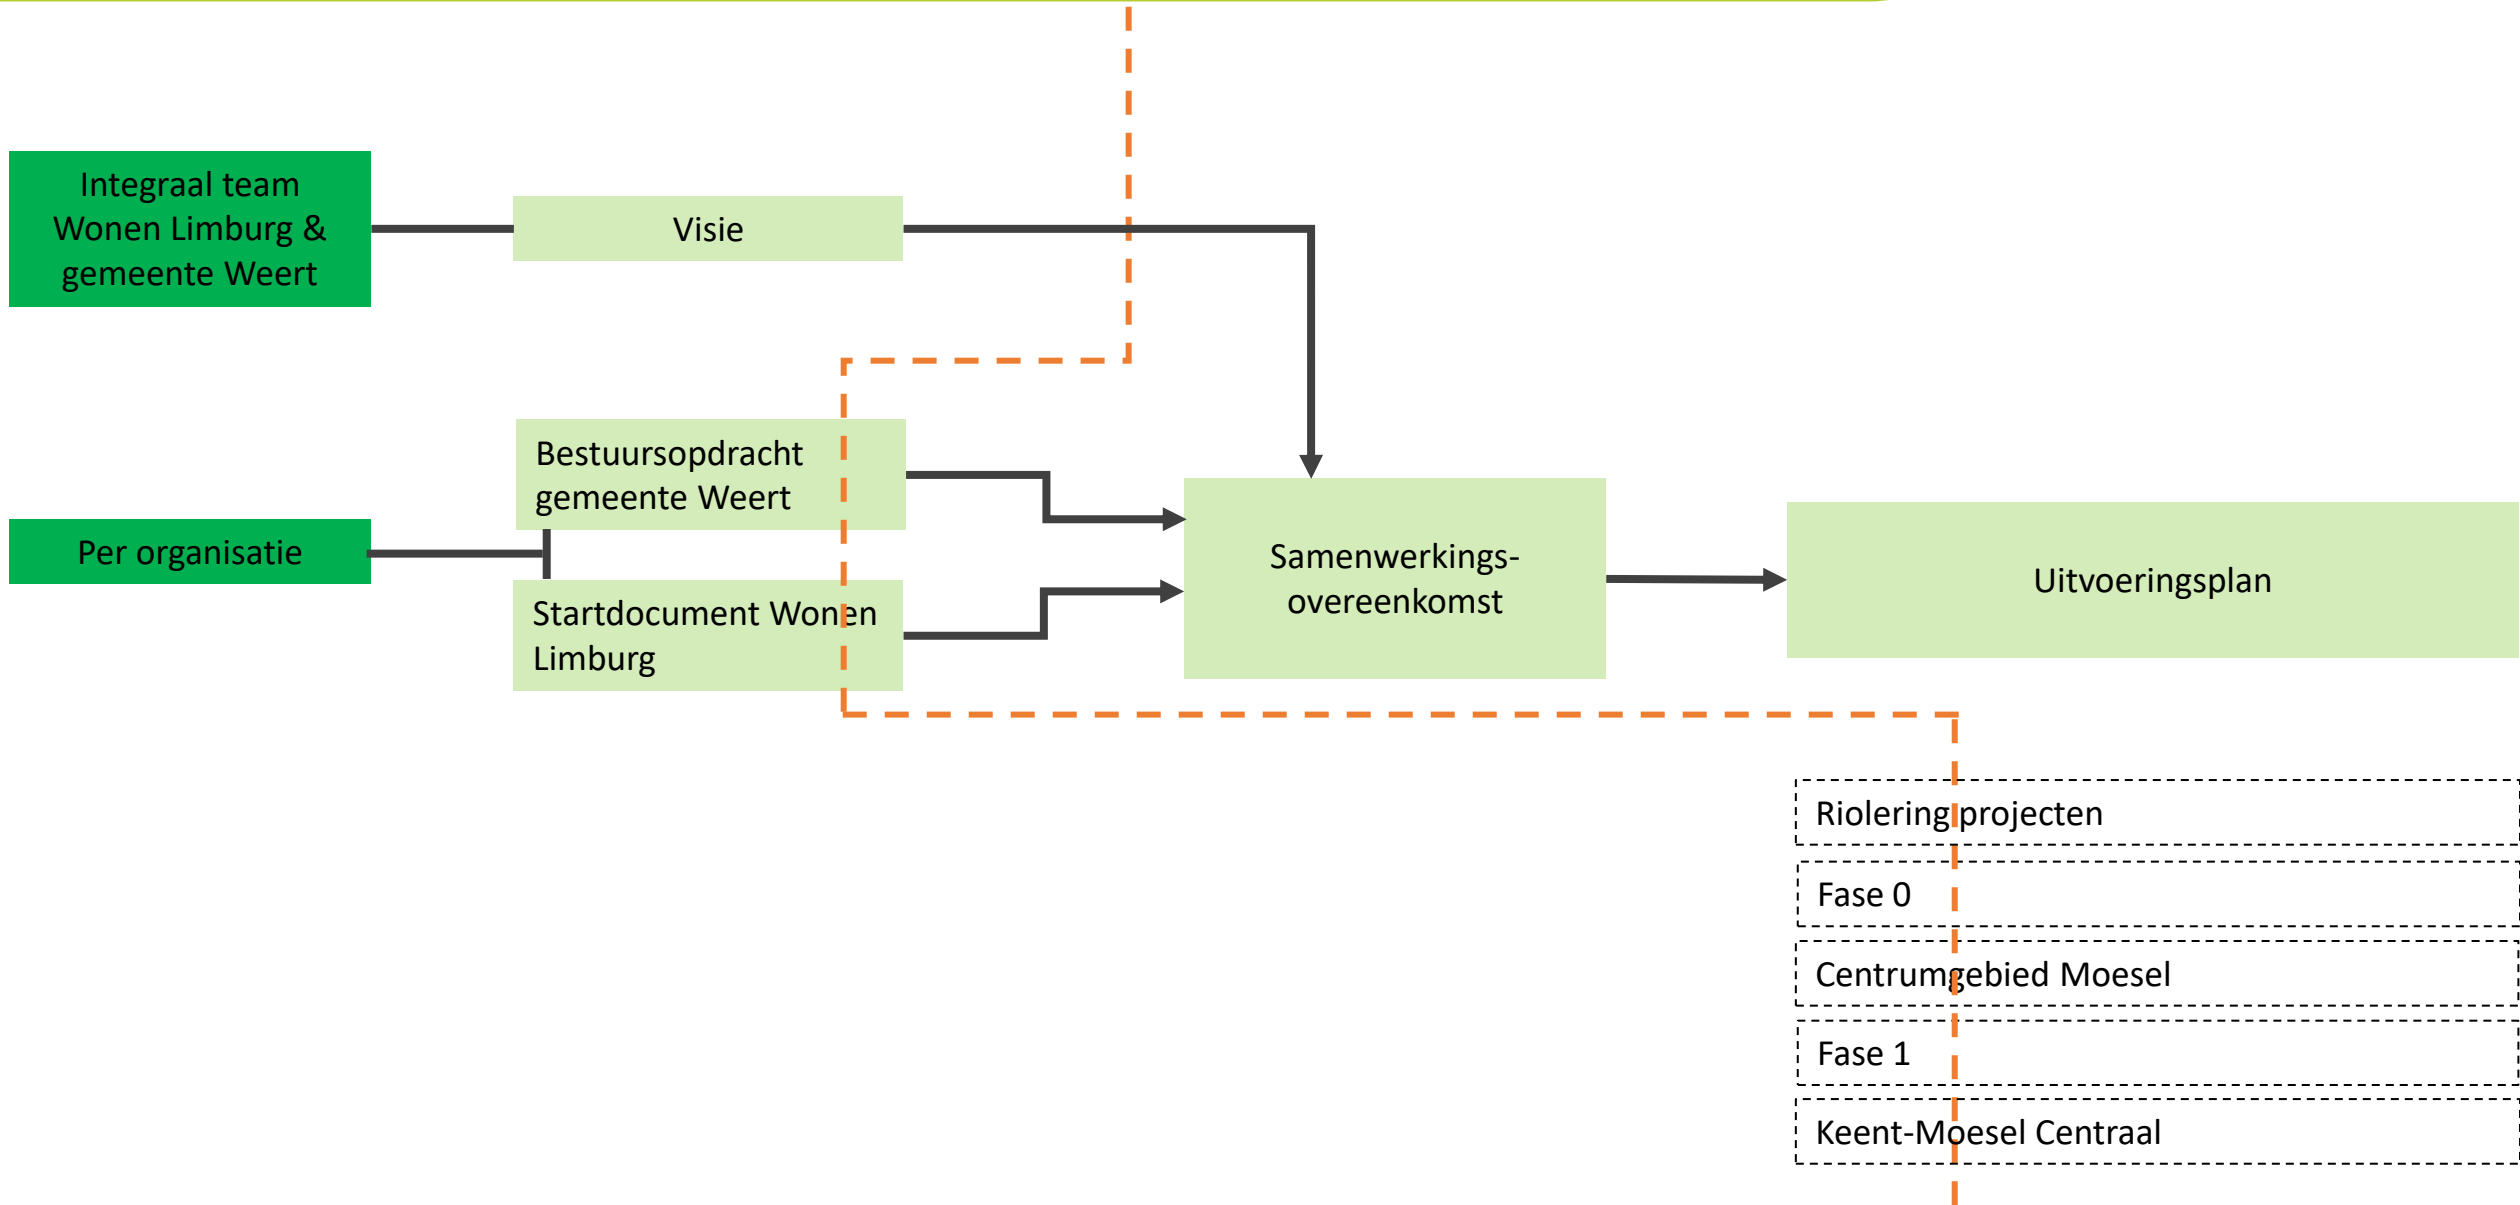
Integraal team Wonen Limburg & gemeente Weert

Visie

Per organisatie

Bestuursopdracht gemeente Weert

Startdocument Wonen Limburg

Samenwerkings-overeenkomst

Uitvoeringsplan

Riolering projecten

Fase 0

Centrumgebied Moesel

Fase 1

Keent-Moesel Centraal